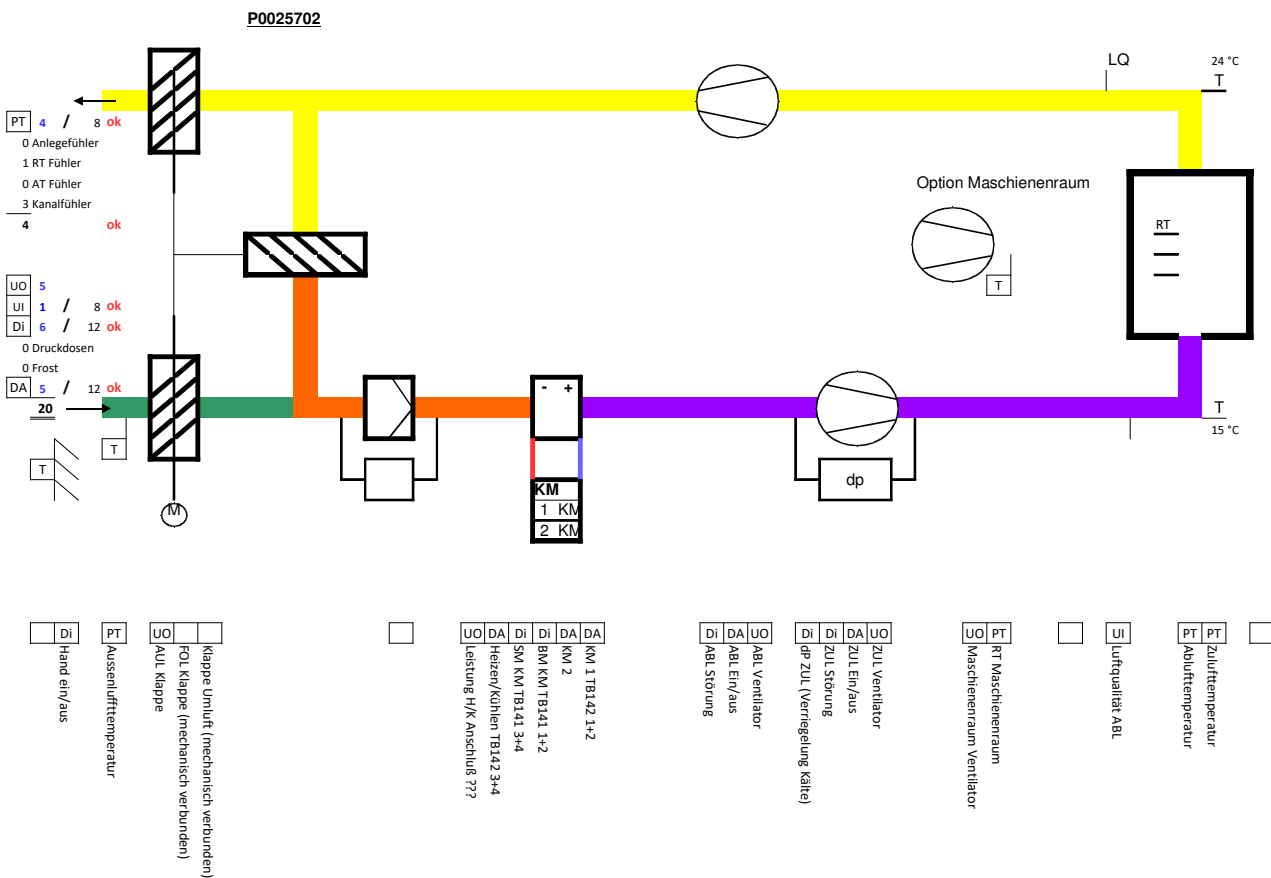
P0025702

PT 4 / 8 ok
0 Anlegefühler
1 RT Fühler
0 AT Fühler
3 Kanalfühler
4 ok

UO 5
UI 1 / 8 ok
Di 6 / 12 ok
0 Druckdosen
0 Frost
DA 5 / 12 ok
20

T
T
M

LQ
24 °C
T
Option Maschienenraum
T
RT
T
15 °C

- +
KM
1 KM
2 KM
dp

| Di |
Hand ein/aus

| PT |
Aussenlufttemperatur

| UO | | |
AUL Klappe
FOL Klappe (mechanisch verbunden)
Klappe Umluft (mechanisch verbunden)

| UO | DA | Di | Di | DA | DA |
Leistung H/K Anschluß ???
Heizen/Kühlen TB142 3+4
SM KM TB141 3+4
BM KM TB141 1+2
KM 2
KM 1 TB142 1+2

| Di | DA | UO |
ABL Störung
ABL Ein/aus
ABL Ventilator

| Di | Di | DA | UO |
dP ZUL (Verriegelung Kälte)
ZUL Störung
ZUL Ein/aus
ZUL Ventilator

| UO | PT |
Maschienenraum Ventilator
RT Maschienenraum

| UI |
Luftqualität ABL

| PT | PT |
Ablufttemperatur
Zulufttemperatur